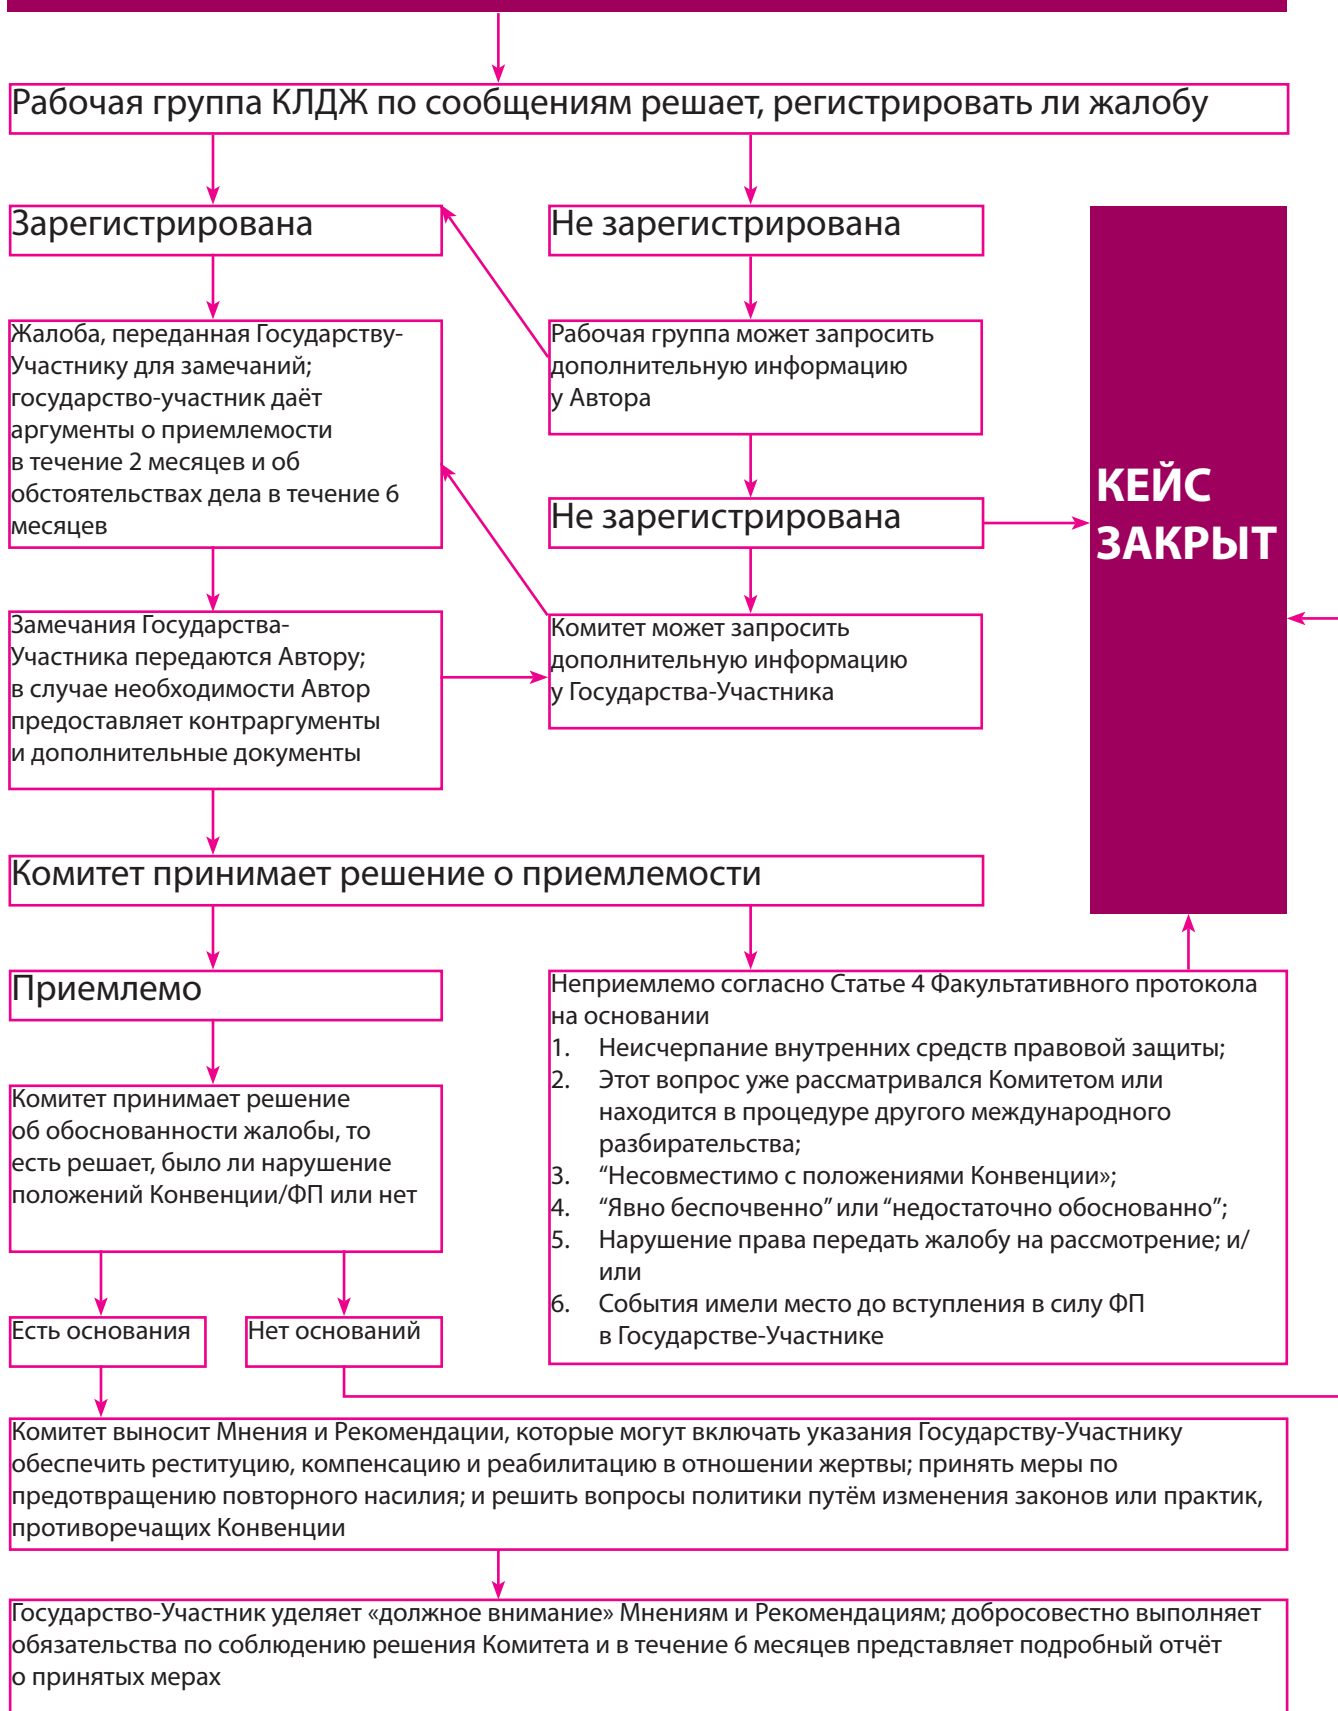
Рабочая группа КЛДЖ по сообщениям решает, регистрировать ли жалобу

Зарегистрирована

Не зарегистрирована

КЕЙС ЗАКРЫТ

Жалоба, переданная Государству-Участнику для замечаний; государство-участник даёт аргументы о приемлемости в течение 2 месяцев и об обстоятельствах дела в течение 6 месяцев

Рабочая группа может запросить дополнительную информацию у Автора

Не зарегистрирована

Замечания Государства-Участника передаются Автору; в случае необходимости Автор предоставляет контраргументы и дополнительные документы

Комитет может запросить дополнительную информацию у Государства-Участника

Комитет принимает решение о приемлемости

Приемлемо

Неприемлемо согласно Статье 4 Факультативного протокола на основании
1. Неисчерпание внутренних средств правовой защиты;
2. Этот вопрос уже рассматривался Комитетом или находится в процедуре другого международного разбирательства;
3. “Несовместимо с положениями Конвенции»;
4. “Явно беспочвенно” или “недостаточно обоснованно”;
5. Нарушение права передать жалобу на рассмотрение; и/или
6. События имели место до вступления в силу ФП в Государстве-Участнике

Комитет принимает решение об обоснованности жалобы, то есть решает, было ли нарушение положений Конвенции/ФП или нет

Есть основания

Нет оснований

Комитет выносит Мнения и Рекомендации, которые могут включать указания Государству-Участнику обеспечить реституцию, компенсацию и реабилитацию в отношении жертвы; принять меры по предотвращению повторного насилия; и решить вопросы политики путём изменения законов или практик, противоречащих Конвенции

Государство-Участник уделяет «должное внимание» Мнениям и Рекомендациям; добросовестно выполняет обязательства по соблюдению решения Комитета и в течение 6 месяцев представляет подробный отчёт о принятых мерах